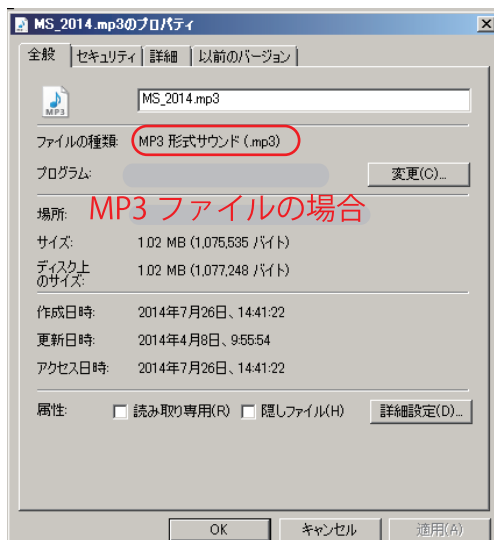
MS_2014.mp3のプロパティ

全般 | セキュリティ | 詳細 | 以前のバージョン

MP3

MS_2014.mp3

ファイルの種類: MP3 形式サウンド (.mp3)

プログラム: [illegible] 変更(C)...

MP3 ファイルの場合

場所: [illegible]

サイズ: 1.02 MB (1,075,535 バイト)

ディスク上のサイズ: 1.02 MB (1,077,248 バイト)

作成日時: 2014年7月26日、14:41:22

更新日時: 2014年4月8日、9:55:54

アクセス日時: 2014年7月26日、14:41:22

属性: 読み取り専用(R) 隠しファイル(H) 詳細設定(D)...

OK キャンセル 適用(A)